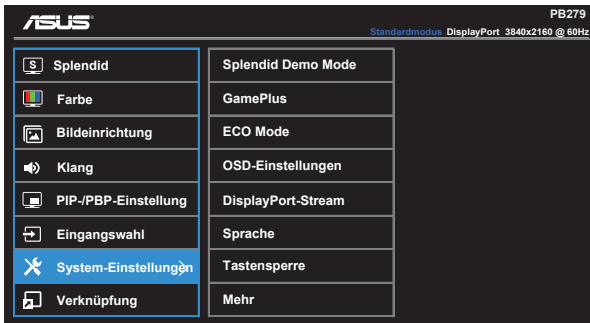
ASUS

PB279
Standardmodus DisplayPort 3840x2160 @ 60Hz

Splendid
Farbe
Bildeinrichtung
Klang
PIP-/PBP-Einstellung
Eingangswahl
System-Einstellungen
Verknüpfung

Splendid Demo Mode
GamePlus
ECO Mode
OSD-Einstellungen
DisplayPort-Stream
Sprache
Tastensperre
Mehr